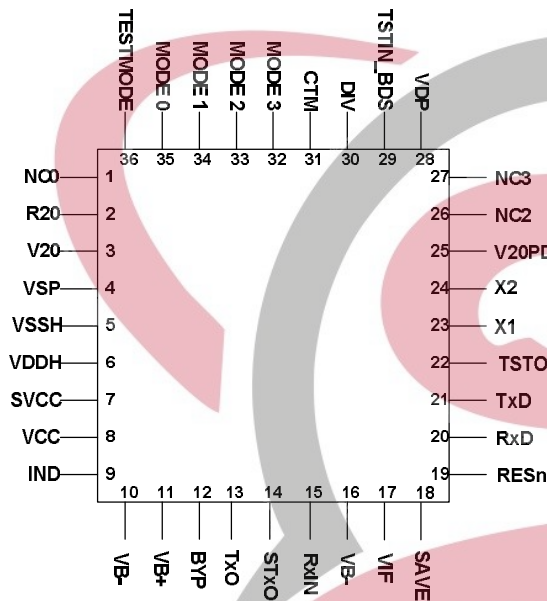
TESTMODE
MODE 0
MODE 1
MODE 2
MODE 3
CTM
DIV
TSTIN_BDS
VDP
36
35
34
33
32
31
30
29
28
NC0 1
R20 2
V20 3
VSP 4
VSSH 5
VDDH 6
SVCC 7
VCC 8
IND 9
27 NC3
26 NC2
25 V20PD
24 X2
23 X1
22 TSTO
21 TxD
20 RxD
19 RESn
10
11
12
13
14
15
16
17
18
VB-
VB+
BYP
TxO
STxO
RxIN
VB-
VIF
SAVE